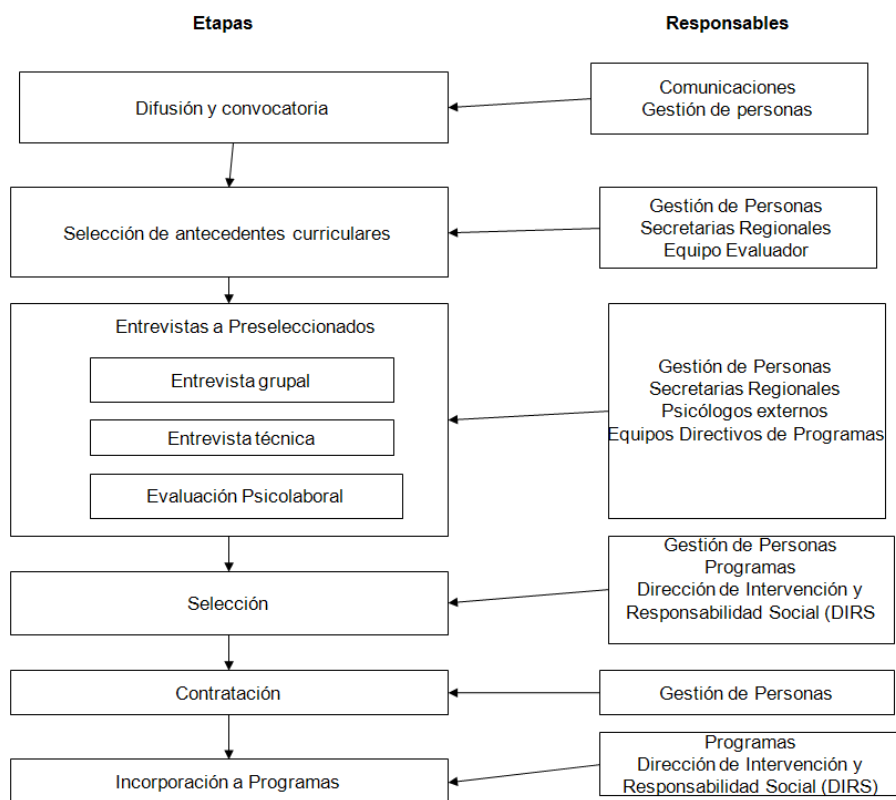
Etapas

Responsables

Difusión y convocatoria

Comunicaciones
Gestión de personas

Selección de antecedentes curriculares

Gestión de Personas
Secretarias Regionales
Equipo Evaluador

Entrevistas a Preseleccionados

Entrevista grupal

Entrevista técnica

Evaluación Psicolaboral

Gestión de Personas
Secretarias Regionales
Psicólogos externos
Equipos Directivos de Programas

Selección

Gestión de Personas
Programas
Dirección de Intervención y
Responsabilidad Social (DIRS

Contratación

Gestión de Personas

Incorporación a Programas

Programas
Dirección de Intervención y
Responsabilidad Social (DIRS)